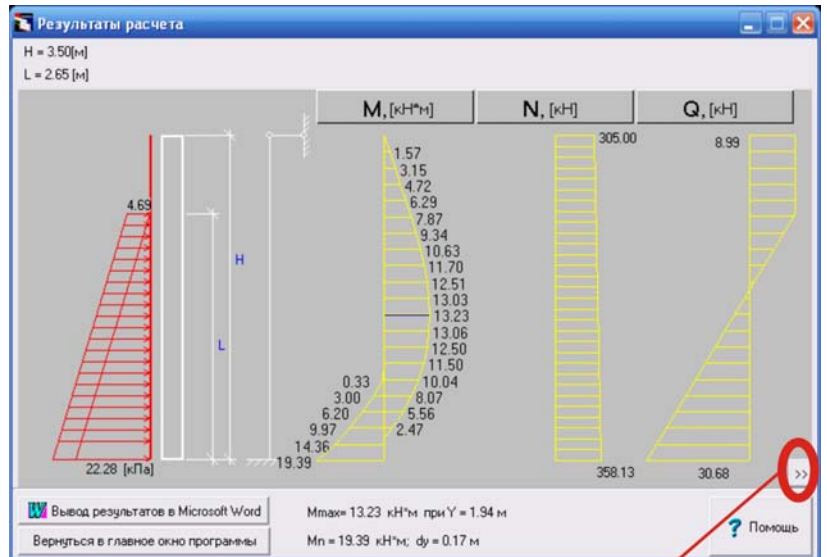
Результаты расчета

H = 3.50[м]
L = 2.65 [м]

M, [кН*м]
N, [кН]
Q, [кН]

4.69
H
L
22.28 [кПа]

1.57
3.15
4.72
6.29
7.87
9.34
10.63
11.70
12.51
13.03
13.23
13.06
12.50
11.50
10.04
8.07
5.56
2.47
0.33
3.00
6.20
9.97
14.36
19.39

305.00
358.13

8.99
30.68

>>

Вывод результатов в Microsoft Word
Вернуться в главное окно программы

Mmax= 13.23 кН*м при Y = 1.94 м
Mn = 19.39 кН*м; dy = 0.17 м

? Помощь